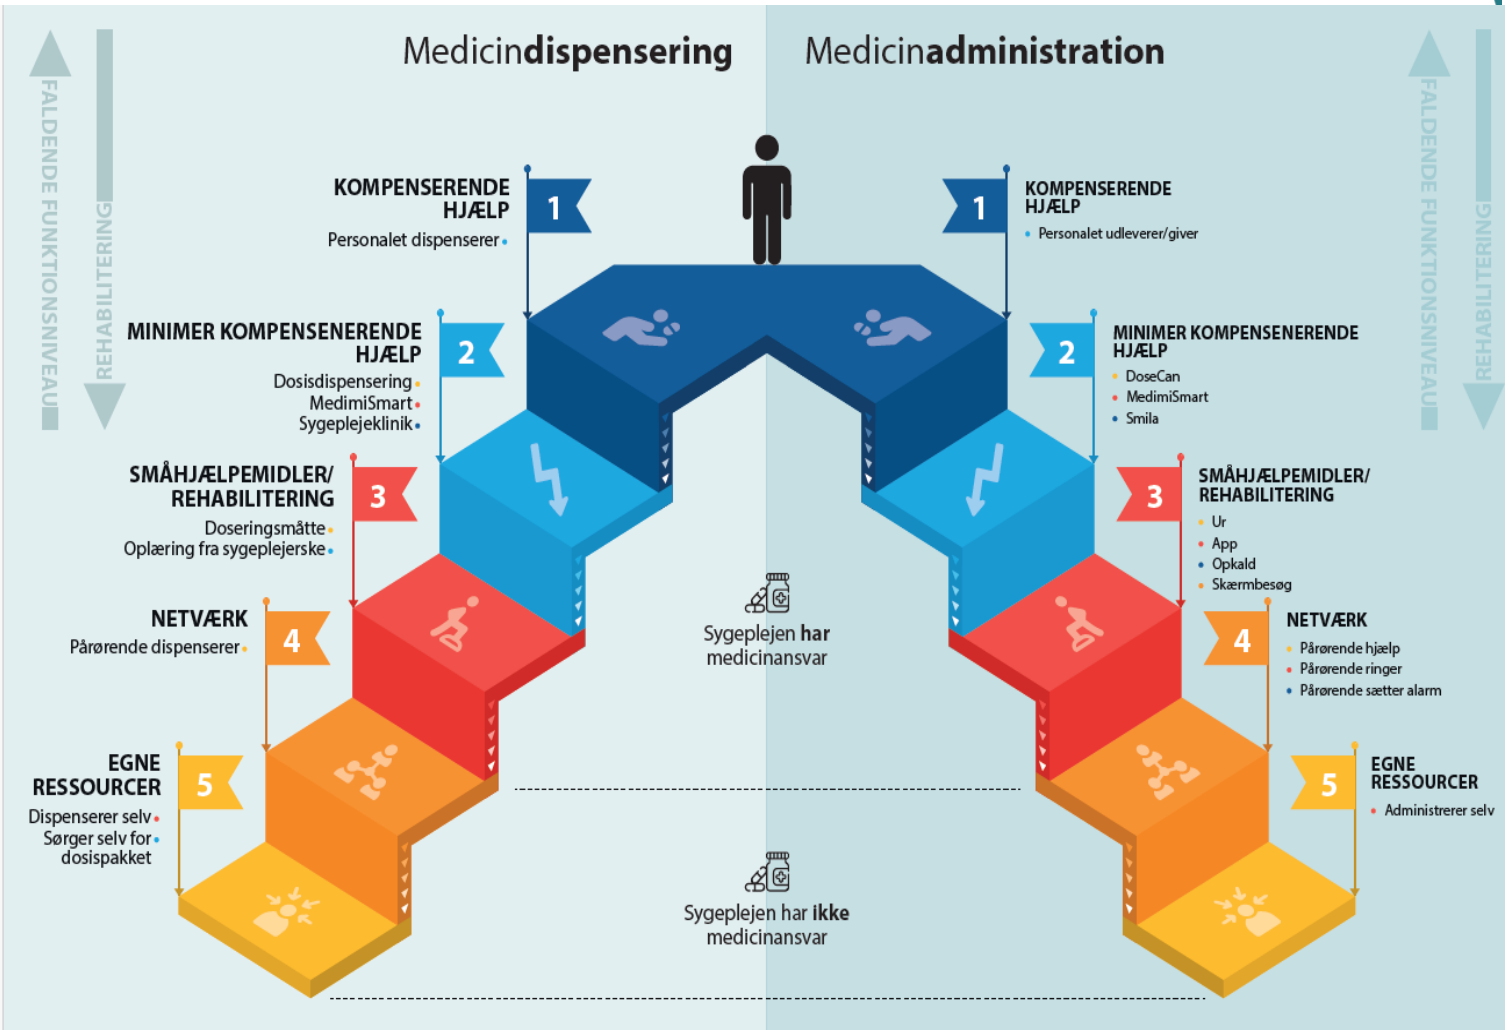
FALDENDE FUNKTIONSNIVEAU
REHABILITERING

Medicin**dispensering**

Medicin**administration**

FALDENDE FUNKTIONSNIVEAU
REHABILITERING

KOMPENSERENDE HJÆLP
1
Personalet dispenserer

MINIMER KOMPENSENERENDE HJÆLP
2
Dosisdispensering
MedimiSmart
Sygeplejeklinik

SMÅHJÆLPEMIDLER/ REHABILITERING
3
Doseringsmåtte
Oplæring fra sygeplejerske

NETVÆRK
4
Pårørende dispenserer

EGNE RESSOURCER
5
Dispenserer selv
Sørger selv for dosispakket

1
KOMPENSERENDE HJÆLP
Personalet udleverer/giver

2
MINIMER KOMPENSENERENDE HJÆLP
DoseCan
MedimiSmart
Smila

3
SMÅHJÆLPEMIDLER/ REHABILITERING
Ur
App
Opkald
Skærmbesøg

4
NETVÆRK
Pårørende hjælp
Pårørende ringer
Pårørende sætter alarm

5
EGNE RESSOURCER
Administrerer selv

Sygeplejen **har** medicinansvar

Sygeplejen har **ikke** medicinansvar